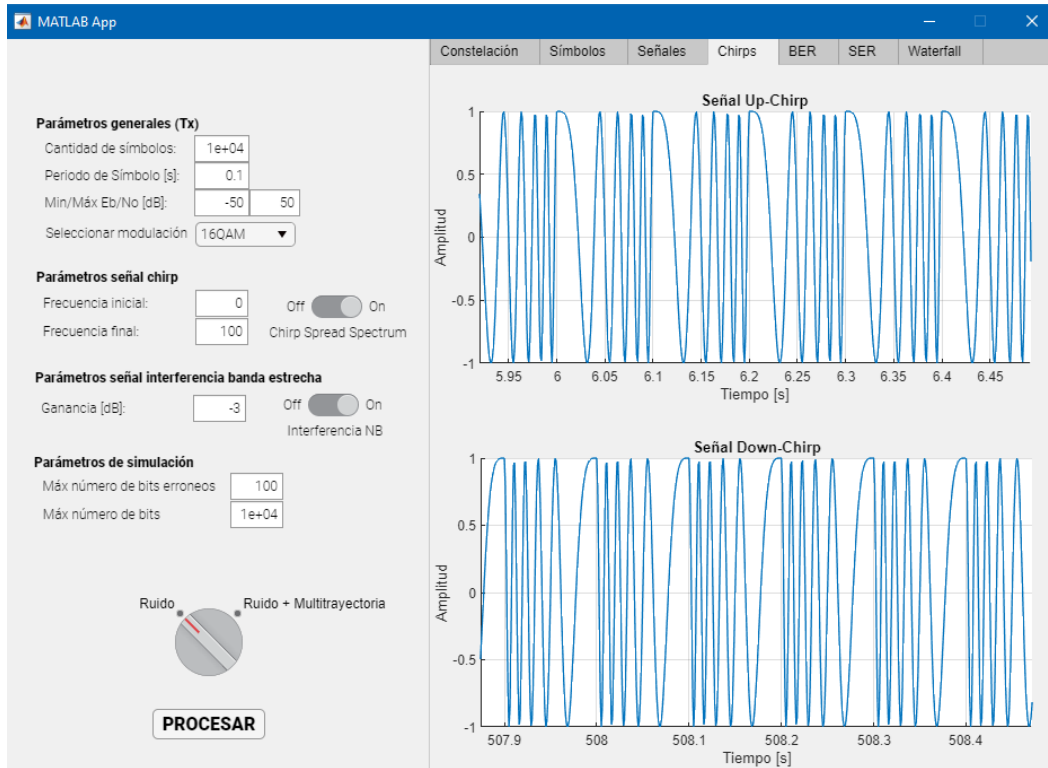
MATLAB App

Constelación | Símbolos | Señales | Chirps | BER | SER | Waterfall

Parámetros generales (Tx)
Cantidad de símbolos: 1e+04
Periodo de Símbolo [s]: 0.1
Min/Máx Eb/No [dB]: -50 50
Seleccionar modulación 16QAM

Parámetros señal chirp
Frecuencia inicial: 0
Frecuencia final: 100
Off On
Chirp Spread Spectrum

Parámetros señal interferencia banda estrecha
Ganancia [dB]: -3
Off On
Interferencia NB

Parámetros de simulación
Máx número de bits erroneos 100
Máx número de bits 1e+04

Ruido
Ruido + Multitrayectoria

PROCESAR

Señal Up-Chirp
Amplitud
1
0.5
0
-0.5
-1
5.95 6 6.05 6.1 6.15 6.2 6.25 6.3 6.35 6.4 6.45
Tiempo [s]

Señal Down-Chirp
Amplitud
1
0.5
0
-0.5
-1
507.9 508 508.1 508.2 508.3 508.4
Tiempo [s]